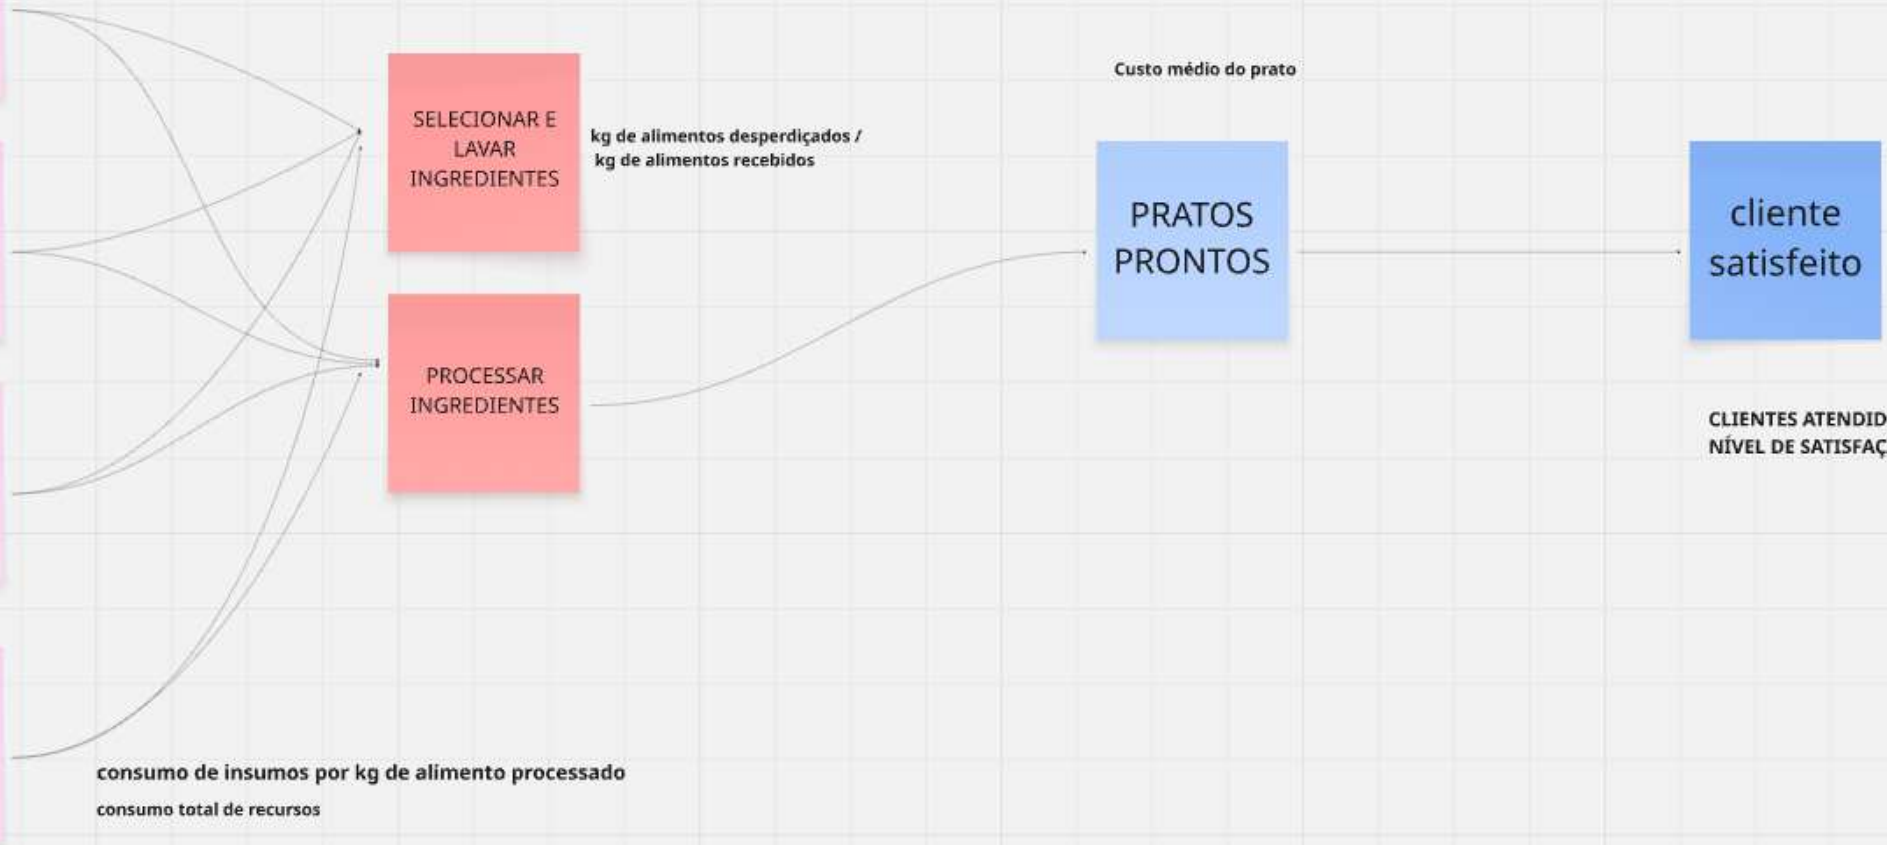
SELECIONAR E LAVAR INGREDIENTES

kg de alimentos desperdiçados / kg de alimentos recebidos

PROCESSAR INGREDIENTES

Custo médio do prato

PRATOS PRONTOS

cliente satisfeito

CLIENTES ATENDID
NÍVEL DE SATISFAÇ

consumo de insumos por kg de alimento processado

consumo total de recursos